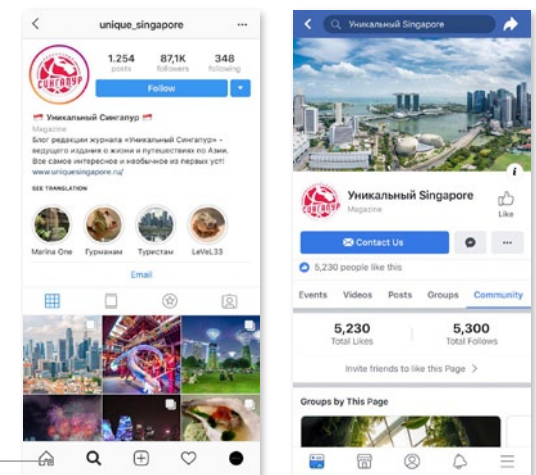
unique_singapore

1.254 posts
87,1K followers
348 following

Follow

Сингапур

Уникальный Сингапур
Magazine
Блог редакции журнала «Уникальный Сингапур» - ведущего издания о жизни и путешествиях по Азии. Все самое интересное и необычное из первых уст!
www.uniquesingapore.ru/

SEE TRANSLATION

Marina One
Гурманам
Туристам
LeVeL33

Email

Уникальный Singapore

i

Сингапур

Уникальный Singapore
Magazine

Like

Contact Us

5,230 people like this

Events
Videos
Posts
Groups
Community

5,230
Total Likes

5,300
Total Follows

Invite friends to like this Page >

Groups by This Page